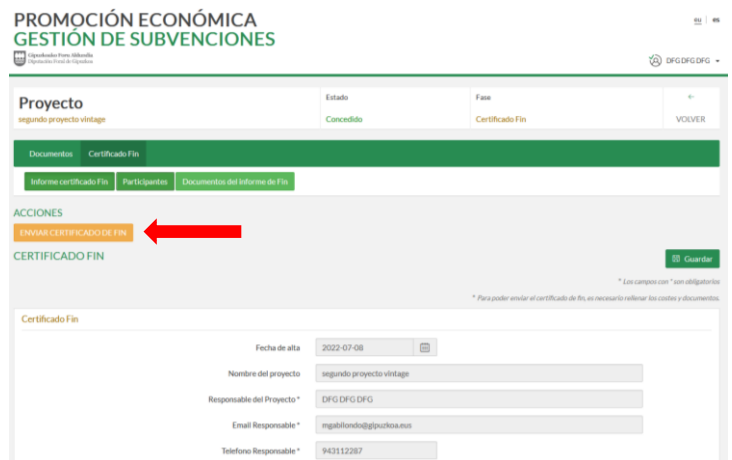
PROMOCIÓN ECONÓMICA
GESTIÓN DE SUBVENCIONES
Gipuzkoako Foru Aldundia
Diputación Foral de Gipuzkoa

eu | es

DFG DFG DFG

Proyecto
segundo proyecto vintage

| Estado | Fase | ← |
|---|---|---|
| Concedido | Certificado Fin | VOLVER |

Documentos | Certificado Fin

Informe certificado Fin | Participantes | Documentos del informe de Fin

ACCIONES
ENVIAR CERTIFICADO DE FIN

CERTIFICADO FIN

Guardar

* Los campos con * son obligatorios

* Para poder enviar el certificado de fin, es necesario rellenar los costes y documentos.

Certificado Fin

Fecha de alta: 2022-07-08
Nombre del proyecto: segundo proyecto vintage
Responsable del Proyecto *: DFG DFG DFG
Email Responsable *: mgabilondo@gipuzkoa.eus
Telefono Responsable *: 943112287